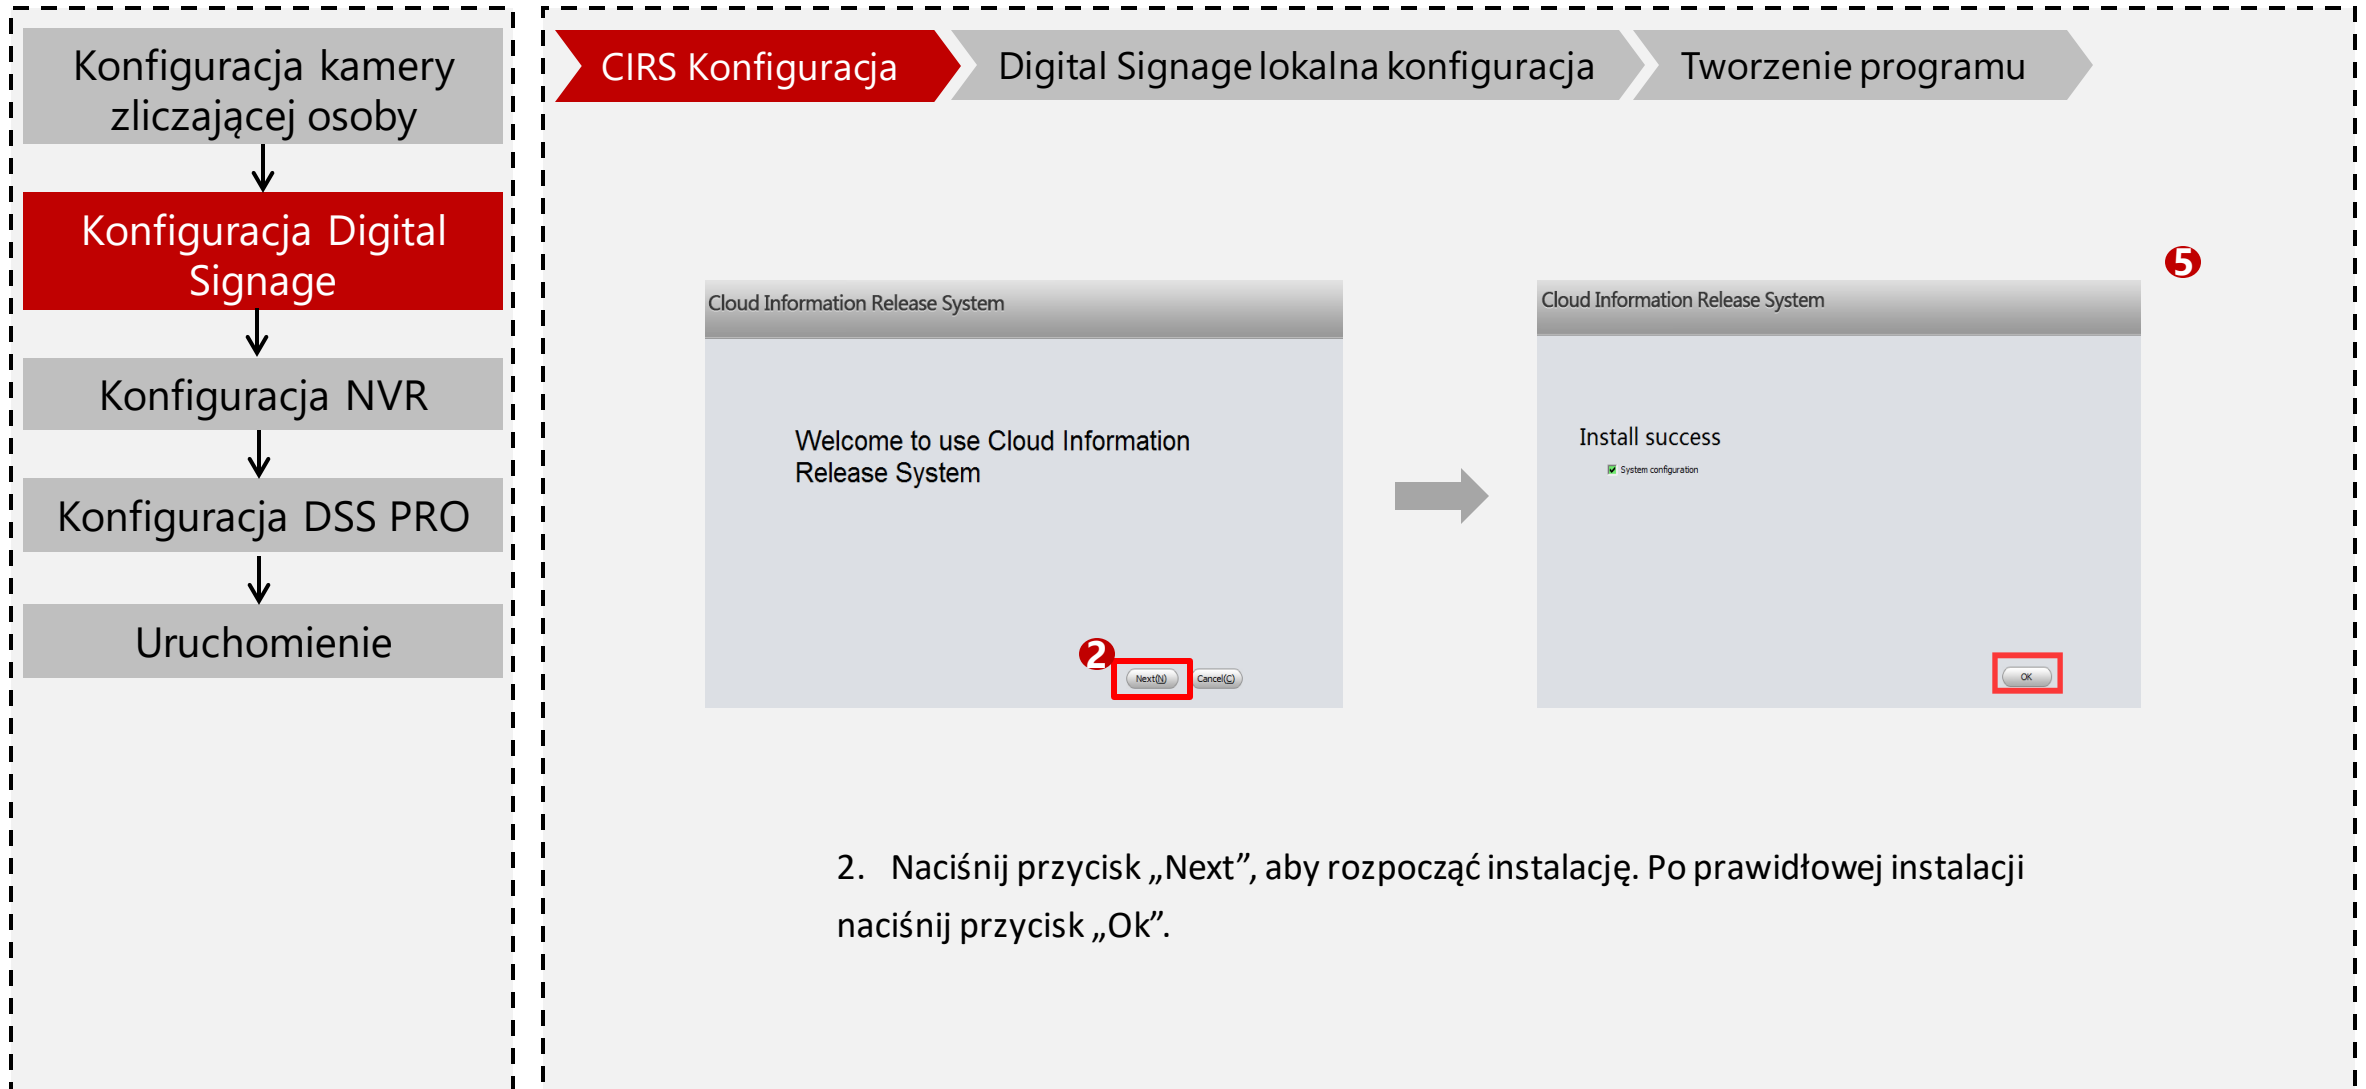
Konfiguracja kamery zliczającej osoby

Konfiguracja Digital Signage

Konfiguracja NVR

Konfiguracja DSS PRO

Uruchomienie

CIRS Konfiguracja

Digital Signage lokalna konfiguracja

Tworzenie programu

Cloud Information Release System

Welcome to use Cloud Information Release System

2

Next(N)

Cancel(C)

5

Cloud Information Release System

Install success

System configuration

OK

2. Naciśnij przycisk „Next”, aby rozpocząć instalację. Po prawidłowej instalacji naciśnij przycisk „Ok”.